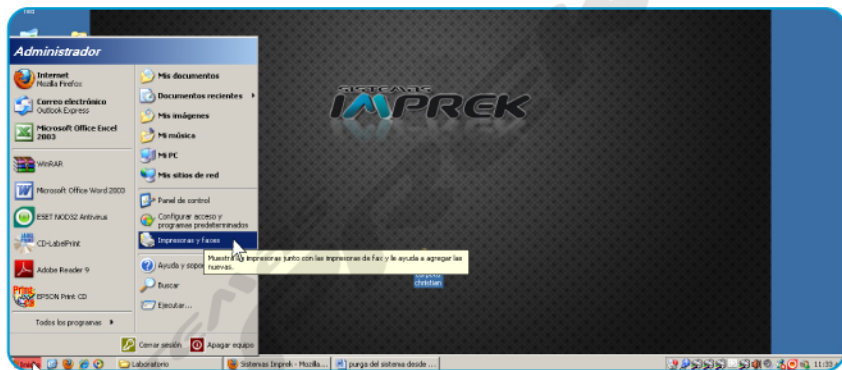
Administrador

Internet
Mozilla Firefox

Correo electrónico
Outlook Express

Microsoft Office Excel 2003

WinRAR

Microsoft Office Word 2003

ESET NOD32 Antivirus

CD-LabelPrint

Adobe Reader 9

EPSON Print CD

Todos los programas

Mis documentos

Documentos recientes

Mis imágenes

Mi música

Mi PC

Mis sitios de red

Panel de control

Configurar acceso y programas predeterminados

Impresoras y faxes

Ayuda y sopor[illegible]

Buscar

Ejecutar...

Muestra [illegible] impresoras junto con las impresoras de fax y le ayuda a agregar las nuevas.

Cerrar sesión

Apagar equipo

SISTEMAS IMPREK

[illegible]
christian

Inicio

Laboratorio

Sistemas Imprek - Mozilla...

purga del sistema desde ...

11:33